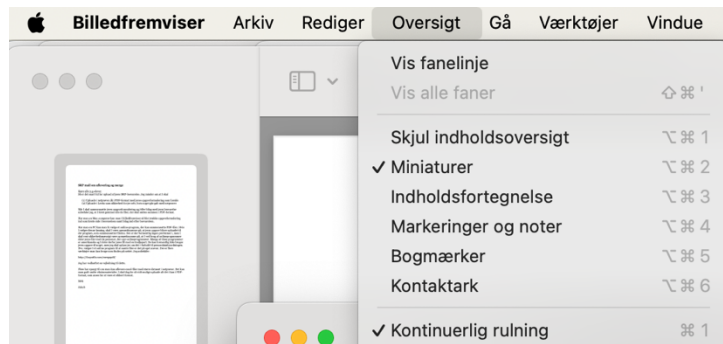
Billedfremviser Arkiv Rediger Oversigt Gå Værktøjer Vindue

Vis fanelinje
Vis alle faner ⇧⌘'

Skjul indholdsoversigt ⌥⌘1
✓ Miniaturer ⌥⌘2
Indholdsfortegnelse ⌥⌘3
Markeringer og noter ⌥⌘4
Bogmærker ⌥⌘5
Kontaktark ⌥⌘6

✓ Kontinuerlig rulning ⌘1